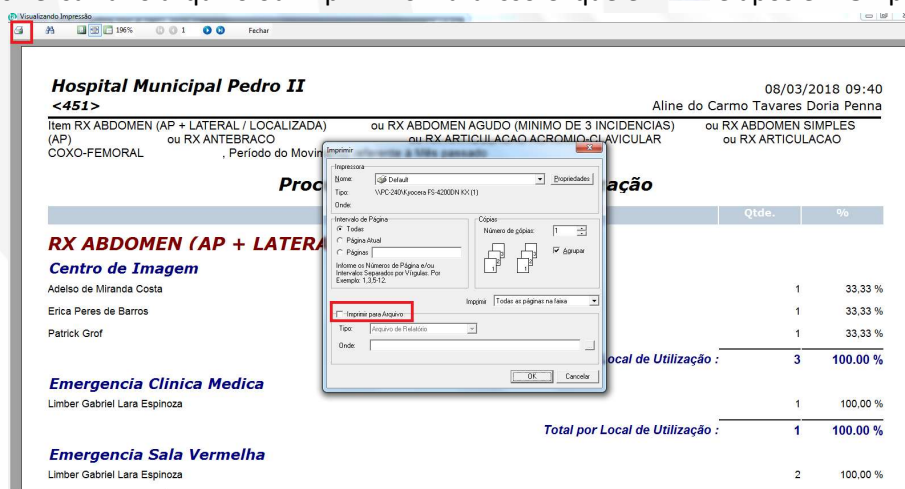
Visualizando Impressão

196% 1 Fechar

Hospital Municipal Pedro II
<451>

08/03/2018 09:40
Aline do Carmo Tavares Doria Penna

Item RX ABDOMEN (AP + LATERAL / LOCALIZADA) ou RX ABDOMEN AGUDO (MINIMO DE 3 INCIDENCIAS) ou RX ABDOMEN SIMPLES (AP) ou RX ANTEBRACO ou RX ARTICULACAO ACROMIO-CLAVICULAR ou RX ARTICULACAO COXO-FEMORAL , Período do Movi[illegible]

Proc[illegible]ação

Qtde. %

RX ABDOMEN (AP + LATERA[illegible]

Centro de Imagem

Adelso de Miranda Costa 1 33,33 %
Erica Peres de Barros 1 33,33 %
Patrick Grof 1 33,33 %

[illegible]ocal de Utilização : 3 100.00 %

Emergencia Clinica Medica

Limber Gabriel Lara Espinoza 1 100,00 %

Total por Local de Utilização : 1 100.00 %

Emergencia Sala Vermelha

Limber Gabriel Lara Espinoza 2 100,00 %

Imprimir

Impressora
Nome: Default
Propriedades
Tipo: \\PC-240\Kyocera FS-4200DN KX (1)
Onde:

Intervalo de Página
Todas
Página Atual
Páginas
Informe os Números de Página e/ou Intervalos Separados por Vírgulas. Por Exemplo: 1,3,5-12.

Cópias
Número de cópias: 1
Agrupar

Imprimir Todas as páginas na faixa

Imprimir para Arquivo
Tipo: Arquivo de Relatório
Onde:

OK Cancelar